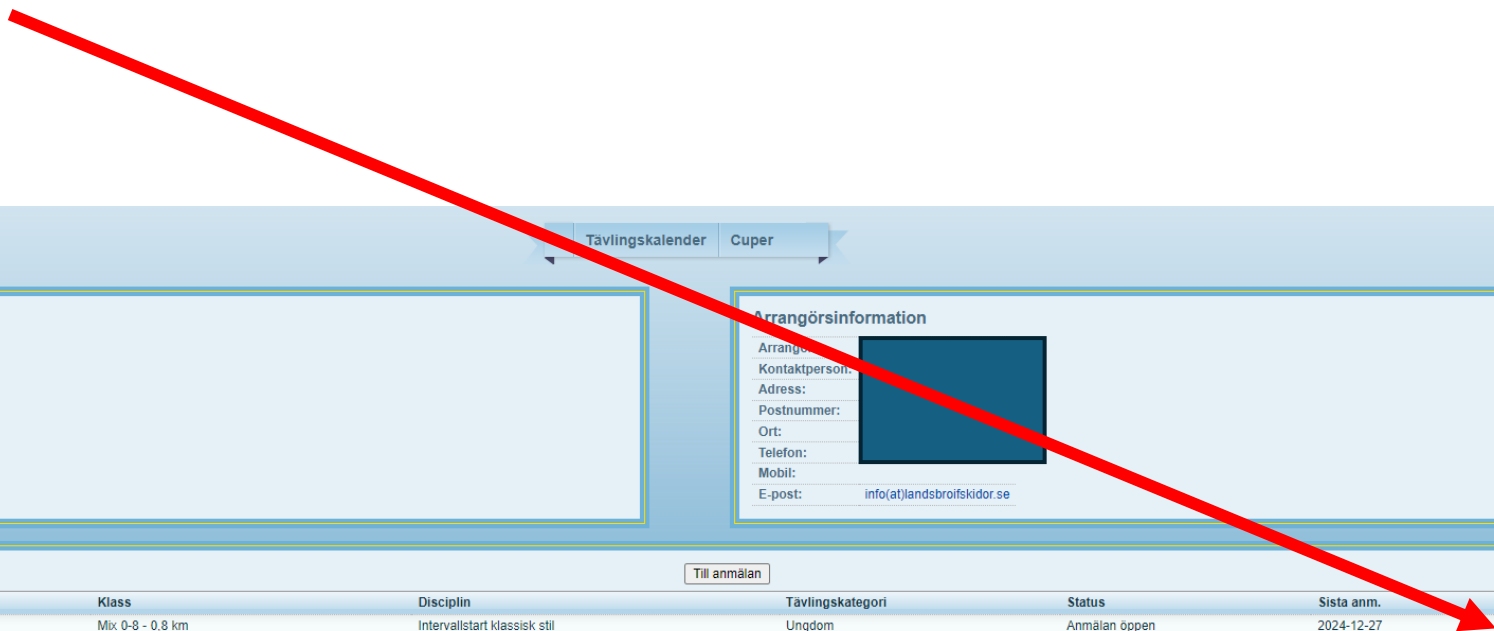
Tävlingskalender Cuper

Arrangörsinformation

| | |
|---|---|
| Arrangör: | |
| Kontaktperson: | |
| Adress: | |
| Postnummer: | |
| Ort: | |
| Telefon: | |
| Mobil: | |
| E-post: | info(at)landsbroifskidor.se |

Till anmälan

| Klass | Disciplin | Tävlingskategori | Status | Sista anm. |
|---|---|---|---|---|
| Mix 0-8 - 0,8 km | Intervallstart klassisk stil | Ungdom | Anmälan öppen | 2024-12-27 |